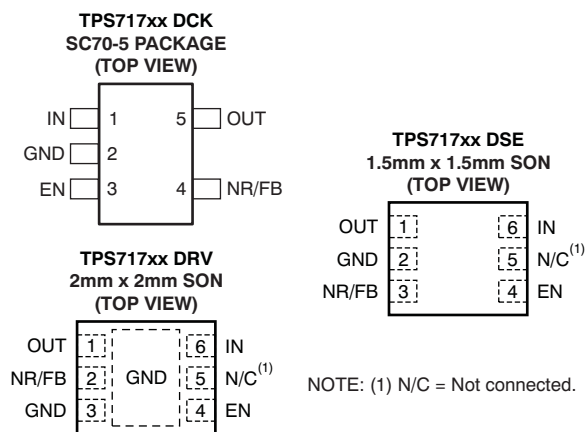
TPS717xx DCK
SC70-5 PACKAGE
(TOP VIEW)

IN 1
GND 2
EN 3
5 OUT
4 NR/FB

TPS717xx DSE
1.5mm x 1.5mm SON
(TOP VIEW)

OUT 1
GND 2
NR/FB 3
6 IN
5 N/C$^{(1)}$
4 EN

TPS717xx DRV
2mm x 2mm SON
(TOP VIEW)

OUT 1
NR/FB 2
GND 3
GND
6 IN
5 N/C$^{(1)}$
4 EN

NOTE: (1) N/C = Not connected.